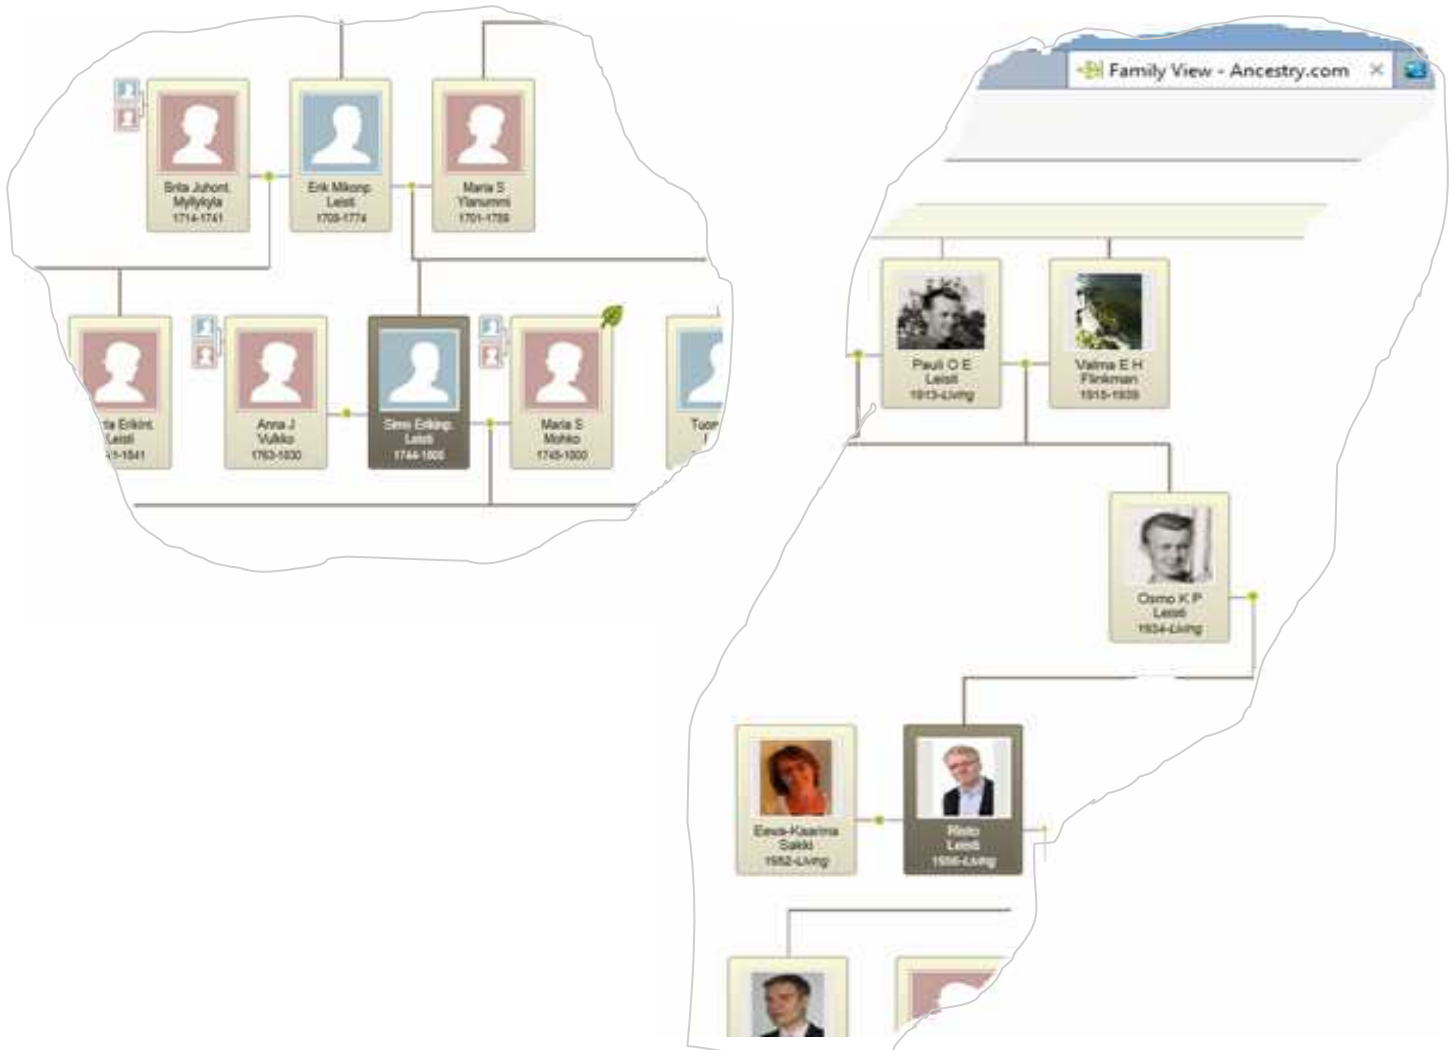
Brita Juhont. Myllykyla 1714-1741

Erik Mikonp. Leisti 1708-1774

Maria S Ylanummi 1701-1759

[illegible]a Erikint. Leisti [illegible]1-1841

Anna J Vulkko 1763-1830

Simo Erikinp. Leisti 1744-1800

Maria S Mohko 1745-1800

Tuo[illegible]

Family View - Ancestry.com ×

Pauli O E Leisti 1913-Living

Valma E H Flinkman 1915-1939

Osmo K P Leisti 1934-Living

Eeva-Kaarina Sakki 1952-Living

Risto Leisti 1956-Living